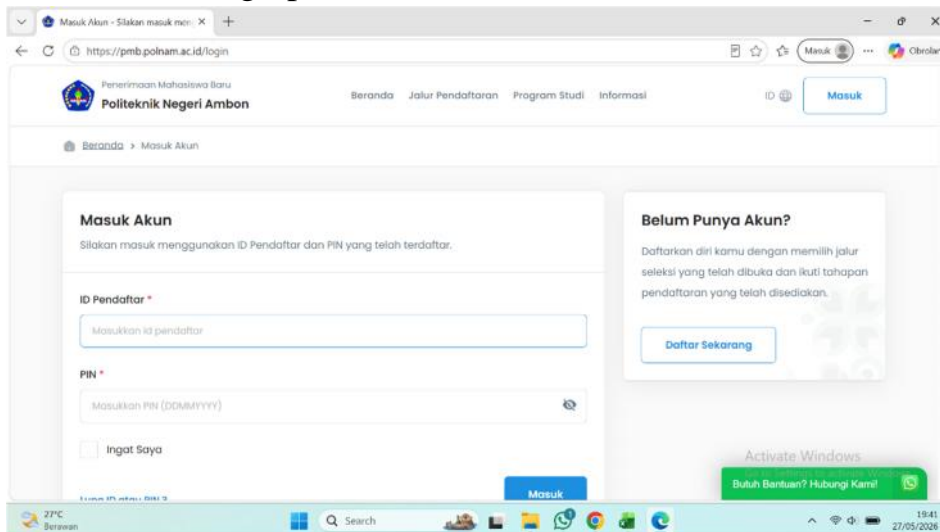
Masuk Akun - Silakan masuk men ×  +

https://pmb.polnam.ac.id/login

Masuk

Obrolan

Penerimaan Mahasiswa Baru
Politeknik Negeri Ambon

Beranda  Jalur Pendaftaran  Program Studi  Informasi

ID

Masuk

Beranda > Masuk Akun

Masuk Akun
Silakan masuk menggunakan ID Pendaftar dan PIN yang telah terdaftar.

ID Pendaftar *

Masukkan id pendaftar

PIN *

Masukkan PIN (DDMMYYYY)

Ingat Saya

Lupa ID atau PIN ?

Masuk

Belum Punya Akun?
Daftarkan diri kamu dengan memilih jalur seleksi yang telah dibuka dan ikuti tahapan pendaftaran yang telah disediakan.

Daftar Sekarang

Activate Windows
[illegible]

Butuh Bantuan? Hubungi Kami!

27°C
Berawan

Search

19:41
27/05/2026